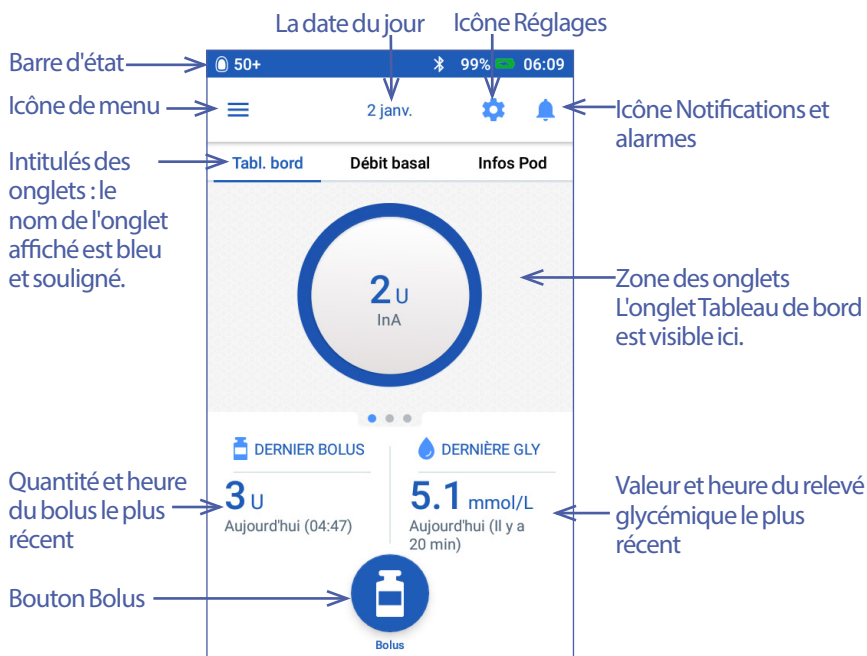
La date du jour

Icône Réglages

Barre d'état

50+

99%

06:09

Icône de menu

2 janv.

Icône Notifications et alarmes

Intitulés des onglets : le nom de l'onglet affiché est bleu et souligné.

Tabl. bord

Débit basal

Infos Pod

2 U

InA

Zone des onglets L'onglet Tableau de bord est visible ici.

DERNIER BOLUS

DERNIÈRE GLY

Quantité et heure du bolus le plus récent

3 U

Aujourd'hui (04:47)

5.1 mmol/L

Aujourd'hui (Il y a 20 min)

Valeur et heure du relevé glycémique le plus récent

Bouton Bolus

Bolus